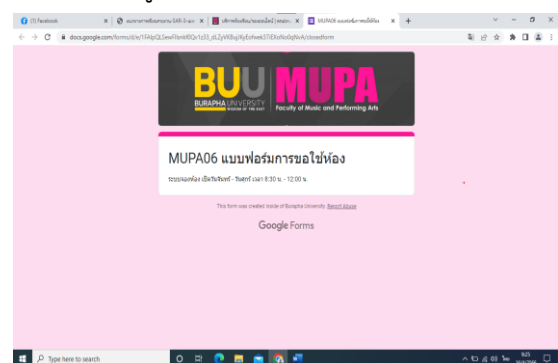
(1) Facebook | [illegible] | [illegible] | MUPA06 แบบฟอร์มการขอใช้ห้อง

docs.google.com/forms/d/e/1FAIpQLSewFXenk0Qv1z33_dLZyVK8sqXkjEofwek5TiEXoNo0qNvA/closedform

BUU BURAPHA UNIVERSITY MUPA Faculty of Music and Performing Arts

MUPA06 แบบฟอร์มการขอใช้ห้อง

ระบบจองห้อง เปิดวันจันทร์ - วันศุกร์ เวลา 8.30 น. - 12.00 น.

This form was created inside of Burapha University. Report Abuse

Google Forms

Type here to search